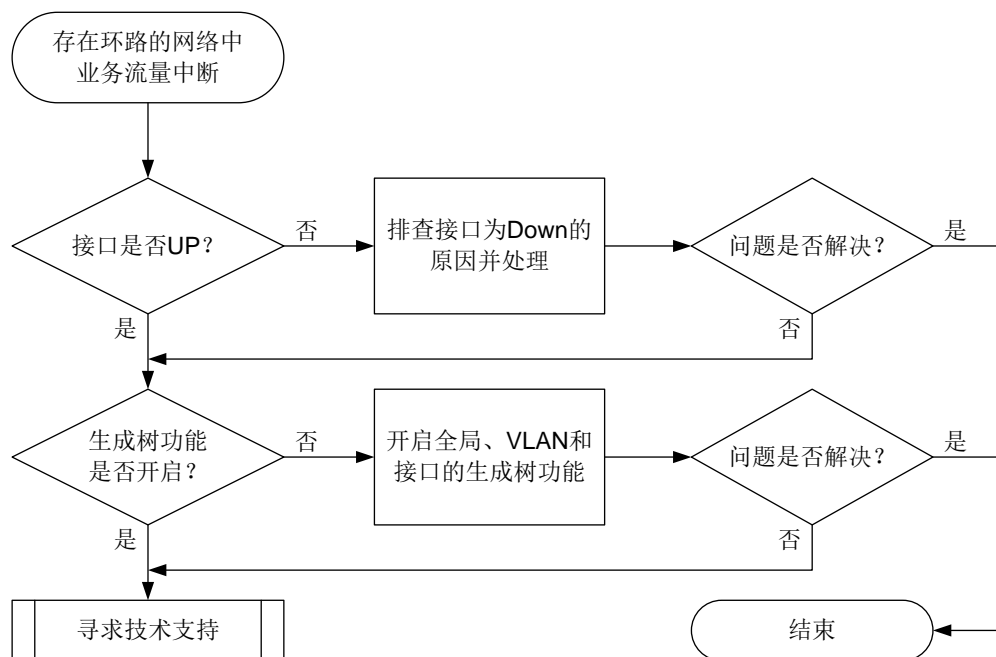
存在环路的网络中业务流量中断

接口是否UP？

否

排查接口为Down的原因并处理

问题是否解决？

是

否

是

生成树功能是否开启？

否

开启全局、VLAN和接口的生成树功能

问题是否解决？

是

否

是

寻求技术支持

结束